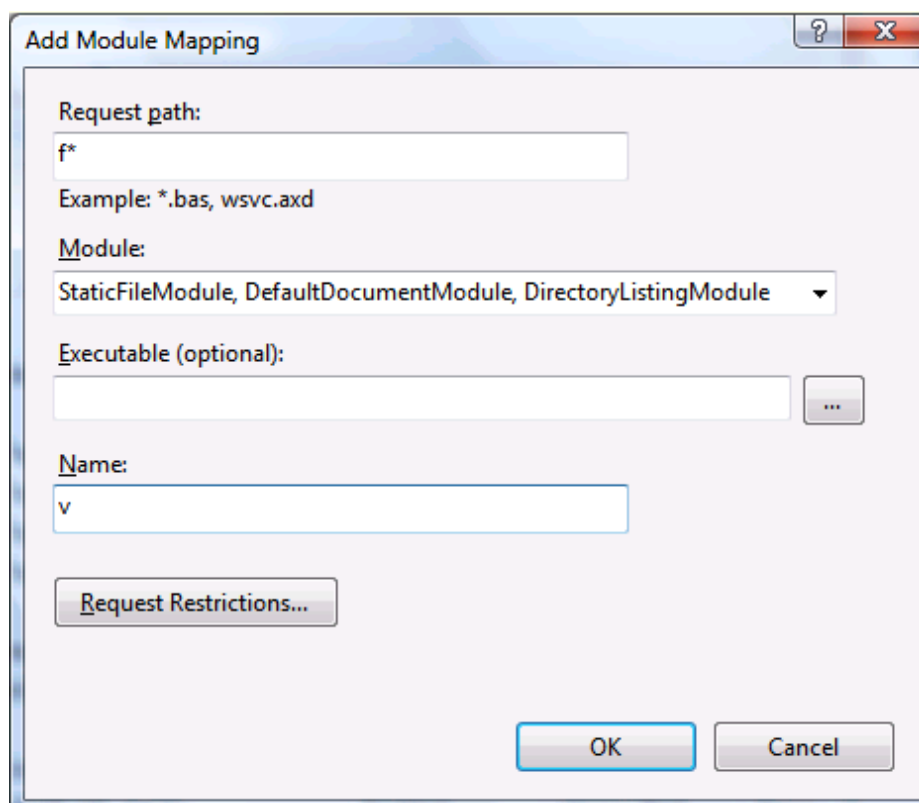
Add Module Mapping

?

X

Request path:

f*

Example: *.bas, wsvc.axd

Module:

StaticFileModule, DefaultDocumentModule, DirectoryListingModule

Executable (optional):

...

Name:

v

Request Restrictions...

OK

Cancel